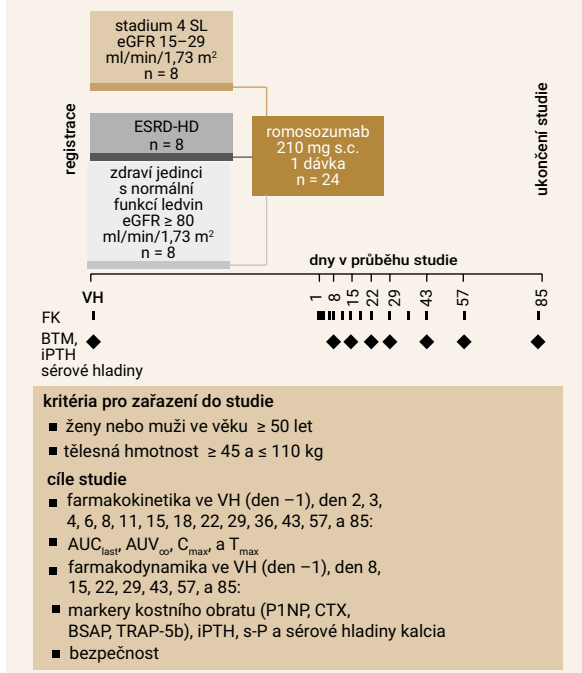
stadium 4 SL
eGFR 15–29
ml/min/1,73 m$^2$
n = 8

registrace

ESRD-HD
n = 8

zdraví jedinci
s normální
funkcí ledvin
eGFR ≥ 80
ml/min/1,73 m$^2$
n = 8

romosozumab
210 mg s.c.
1 dávka
n = 24

ukončení studie

dny v průběhu studie

VH 1 8 15 22 29 43 57 85

FK

BTM,
iPTH
sérové hladiny

kritéria pro zařazení do studie
■ ženy nebo muži ve věku ≥ 50 let
■ tělesná hmotnost ≥ 45 a ≤ 110 kg

cíle studie
■ farmakokinetika ve VH (den –1), den 2, 3, 4, 6, 8, 11, 15, 18, 22, 29, 36, 43, 57, a 85:
■ AUC$_{last}$, AUV$_{\infty}$, C$_{max}$, a T$_{max}$
■ farmakodynamika ve VH (den –1), den 8, 15, 22, 29, 43, 57, a 85:
■ markery kostního obratu (P1NP, CTX, BSAP, TRAP-5b), iPTH, s-P a sérové hladiny kalcia
■ bezpečnost